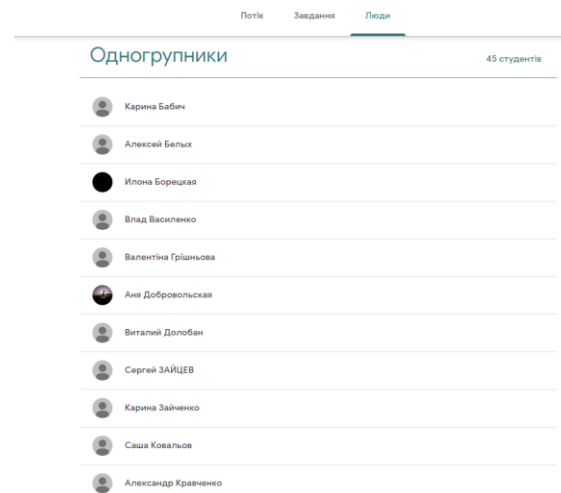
Потік Завдання Люди

Одногрупники

45 студентів

Карина Бабич

Алексей Белых

Илона Борецкая

Влад Василенко

Валентіна Грішньова

Аня Добровольская

Виталий Долобан

Сергей ЗАЙЦЕВ

Карина Зайченко

Саша Ковальов

Александр Кравченко